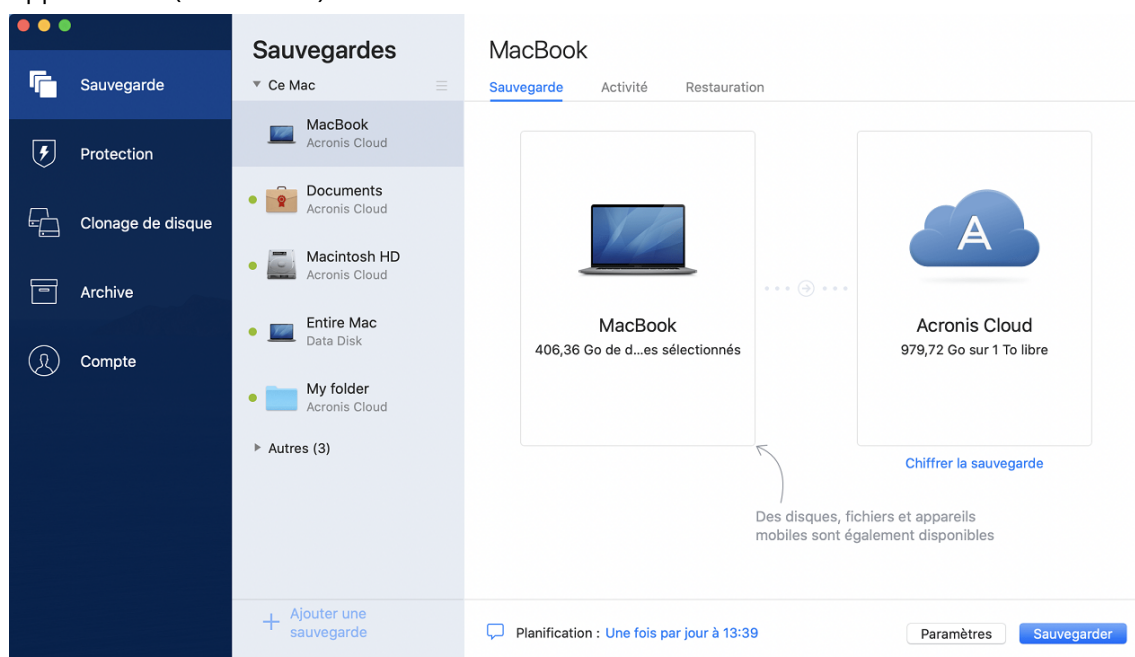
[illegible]

Sauvegarde

Protection

Clonage de disque

Archive

Compte

Sauvegardes

Ce Mac

MacBook
Acronis Cloud

Documents
Acronis Cloud

Macintosh HD
Acronis Cloud

Entire Mac
Data Disk

My folder
Acronis Cloud

Autres (3)

+ Ajouter une sauvegarde

MacBook

Sauvegarde Activité Restauration

MacBook
406,36 Go de d...es sélectionnés

Acronis Cloud
979,72 Go sur 1 To libre

Chiffrer la sauvegarde

Des disques, fichiers et appareils mobiles sont également disponibles

Planification : Une fois par jour à 13:39

Paramètres

Sauvegarder